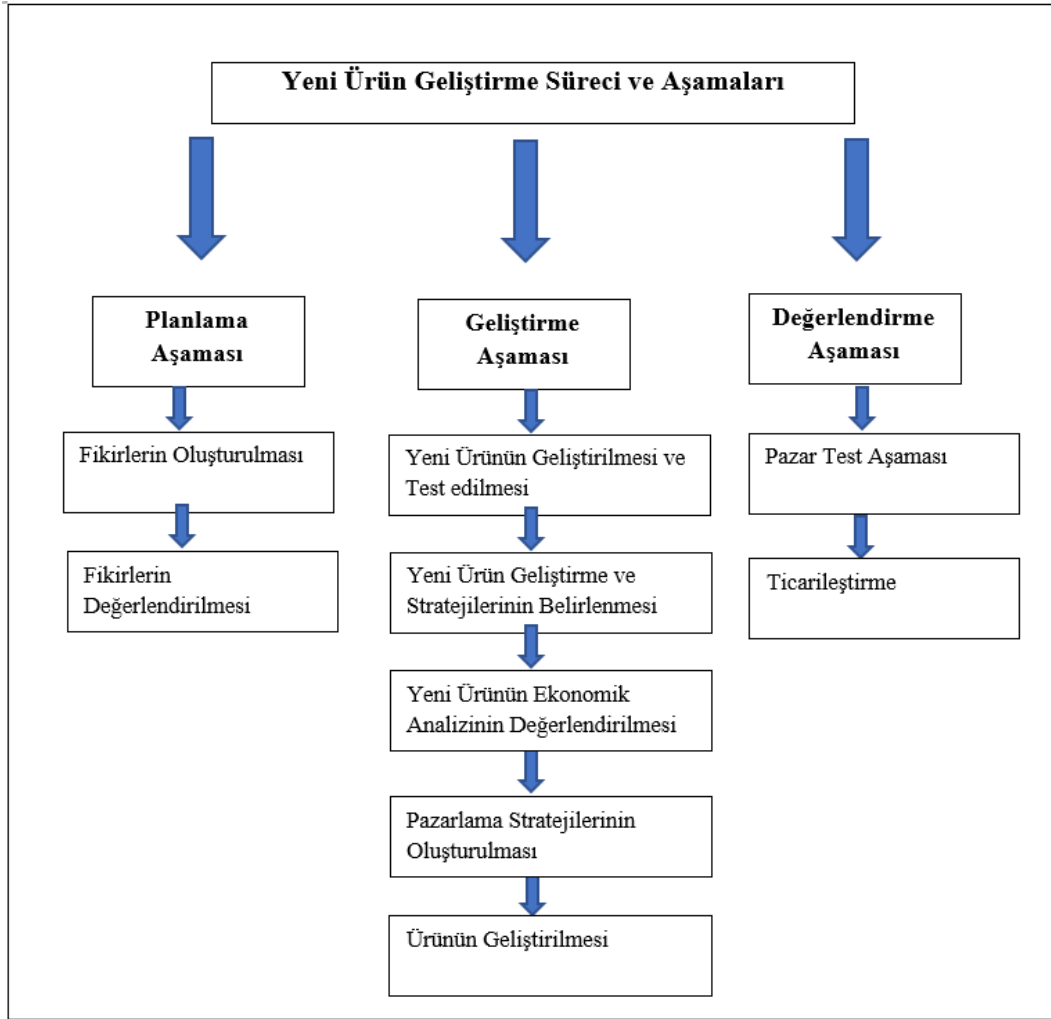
Yeni Ürün Geliştirme Süreci ve Aşamaları

Planlama Aşaması

Fikirlerin Oluşturulması

Fikirlerin Değerlendirilmesi

Geliştirme Aşaması

Yeni Ürünün Geliştirilmesi ve Test edilmesi

Yeni Ürün Geliştirme ve Stratejilerinin Belirlenmesi

Yeni Ürünün Ekonomik Analizinin Değerlendirilmesi

Pazarlama Stratejilerinin Oluşturulması

Ürünün Geliştirilmesi

Değerlendirme Aşaması

Pazar Test Aşaması

Ticarileştirme